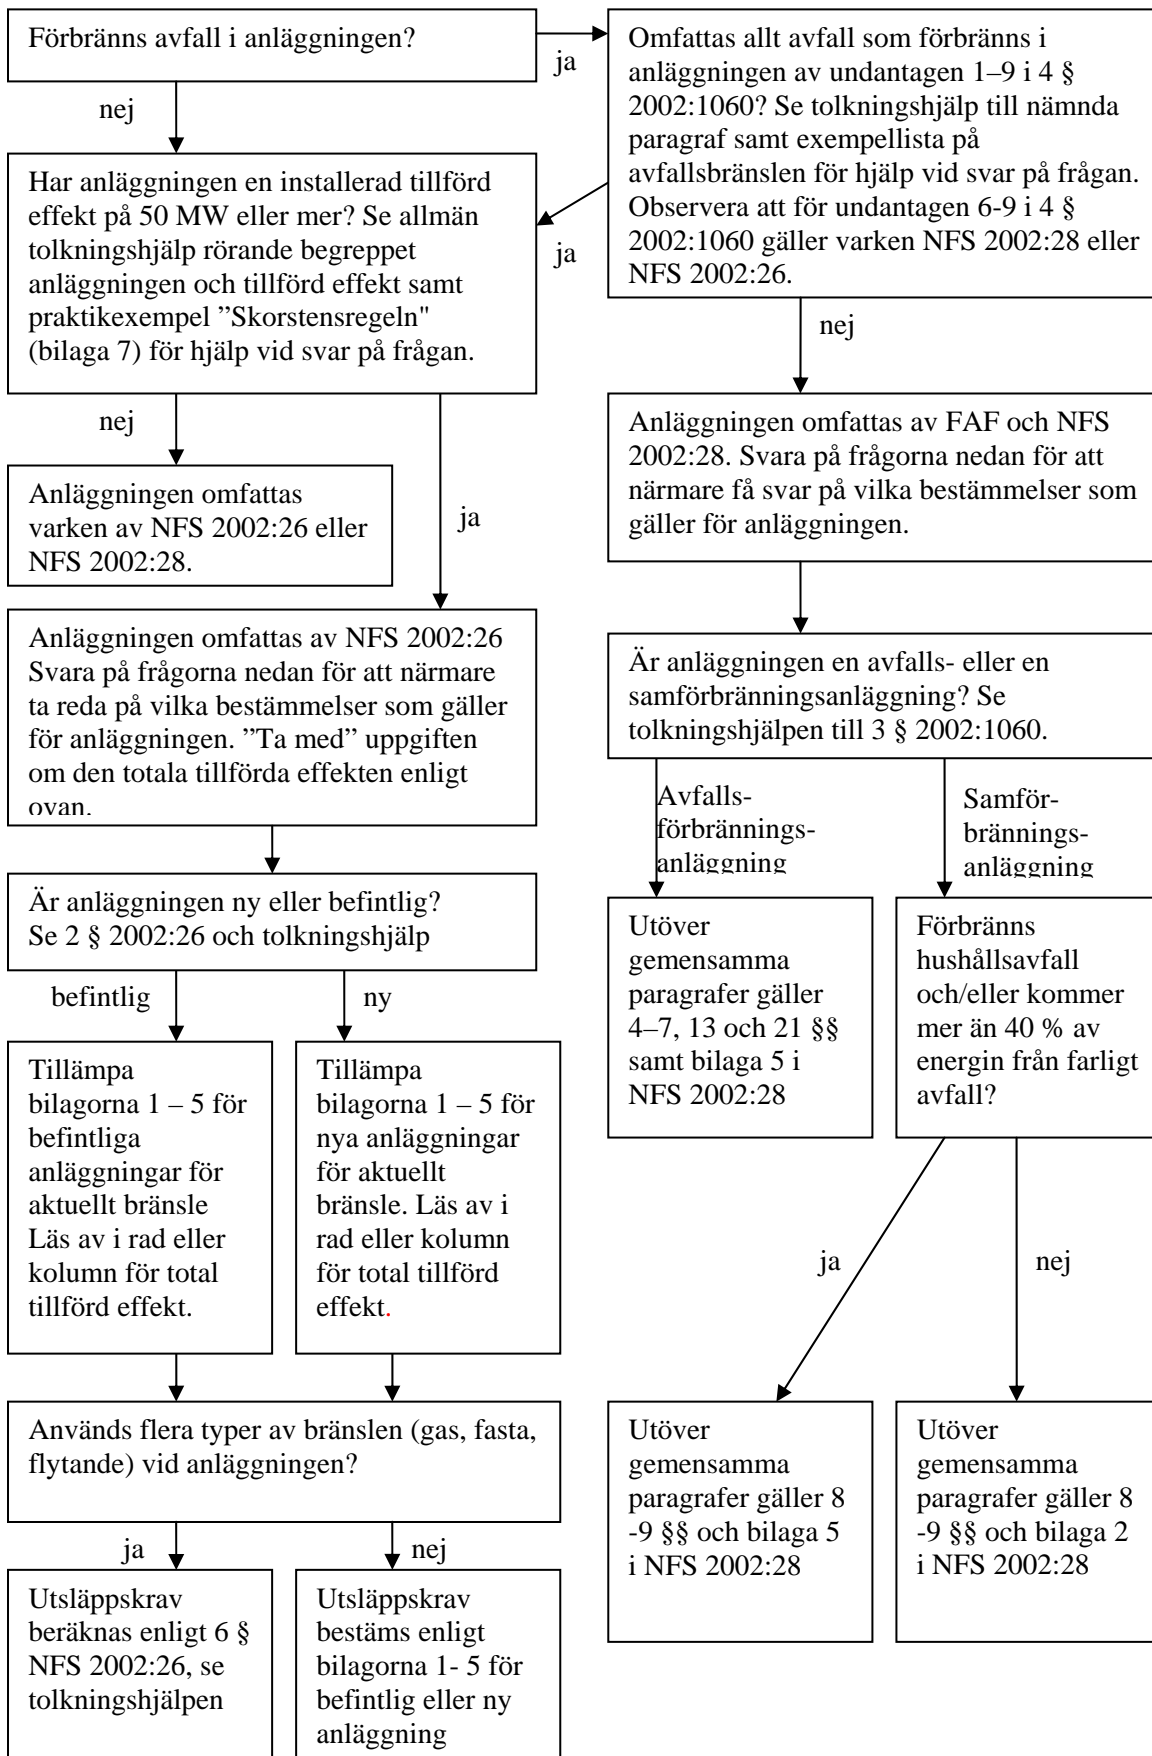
Förbränns avfall i anläggningen?

ja

Omfattas allt avfall som förbränns i anläggningen av undantagen 1–9 i 4 § 2002:1060? Se tolkningshjälp till nämnda paragraf samt exempellista på avfallsbränslen för hjälp vid svar på frågan. Observera att för undantagen 6-9 i 4 § 2002:1060 gäller varken NFS 2002:28 eller NFS 2002:26.

nej

ja

Har anläggningen en installerad tillförd effekt på 50 MW eller mer? Se allmän tolkningshjälp rörande begreppet anläggningen och tillförd effekt samt praktikexempel ”Skorstensregeln" (bilaga 7) för hjälp vid svar på frågan.

nej

Anläggningen omfattas av FAF och NFS 2002:28. Svara på frågorna nedan för att närmare få svar på vilka bestämmelser som gäller för anläggningen.

nej

Anläggningen omfattas varken av NFS 2002:26 eller NFS 2002:28.

ja

Anläggningen omfattas av NFS 2002:26 Svara på frågorna nedan för att närmare ta reda på vilka bestämmelser som gäller för anläggningen. ”Ta med” uppgiften om den totala tillförda effekten enligt ovan.

Är anläggningen en avfalls- eller en samförbränningsanläggning? Se tolkningshjälpen till 3 § 2002:1060.

Avfallsförbränningsanläggning

Samförbränningsanläggning

Är anläggningen ny eller befintlig? Se 2 § 2002:26 och tolkningshjälp

Utöver gemensamma paragrafer gäller 4–7, 13 och 21 §§ samt bilaga 5 i NFS 2002:28

Förbränns hushållsavfall och/eller kommer mer än 40 % av energin från farligt avfall?

befintlig

ny

Tillämpa bilagorna 1 – 5 för befintliga anläggningar för aktuellt bränsle Läs av i rad eller kolumn för total tillförd effekt.

Tillämpa bilagorna 1 – 5 för nya anläggningar för aktuellt bränsle. Läs av i rad eller kolumn för total tillförd effekt.

ja

nej

Används flera typer av bränslen (gas, fasta, flytande) vid anläggningen?

Utöver gemensamma paragrafer gäller 8 -9 §§ och bilaga 5 i NFS 2002:28

Utöver gemensamma paragrafer gäller 8 -9 §§ och bilaga 2 i NFS 2002:28

ja

nej

Utsläppskrav beräknas enligt 6 § NFS 2002:26, se tolkningshjälpen

Utsläppskrav bestäms enligt bilagorna 1- 5 för befintlig eller ny anläggning